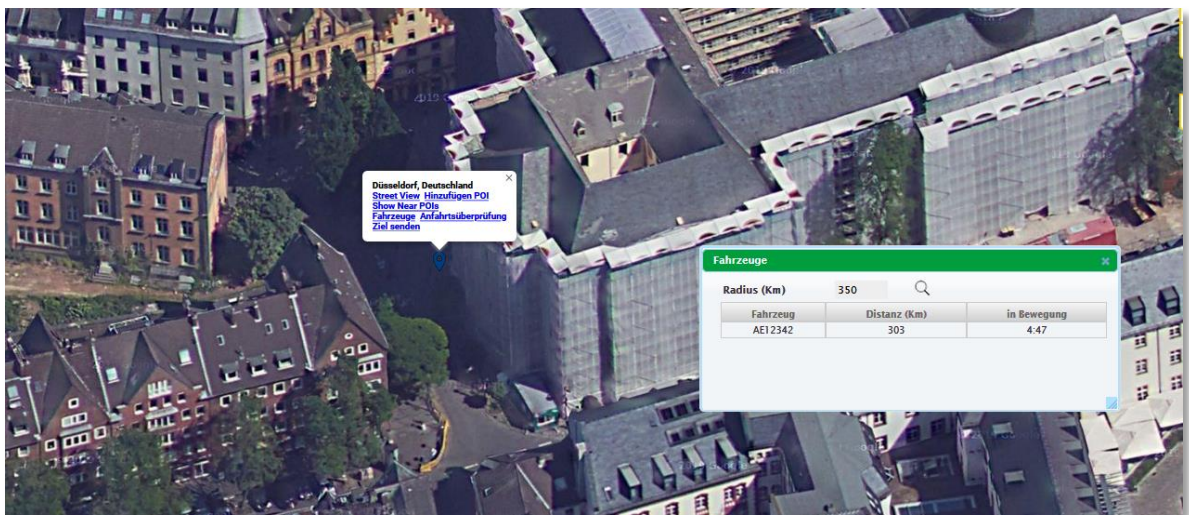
Düsseldorf, Deutschland
Street View Hinzufügen POI
Show Near POIs
Fahrzeuge Anfahrtsüberprüfung
Ziel senden

Fahrzeuge

Radius (Km) 350

| Fahrzeug | Distanz (Km) | in Bewegung |
|---|---|---|
| AE12342 | 303 | 4:47 |